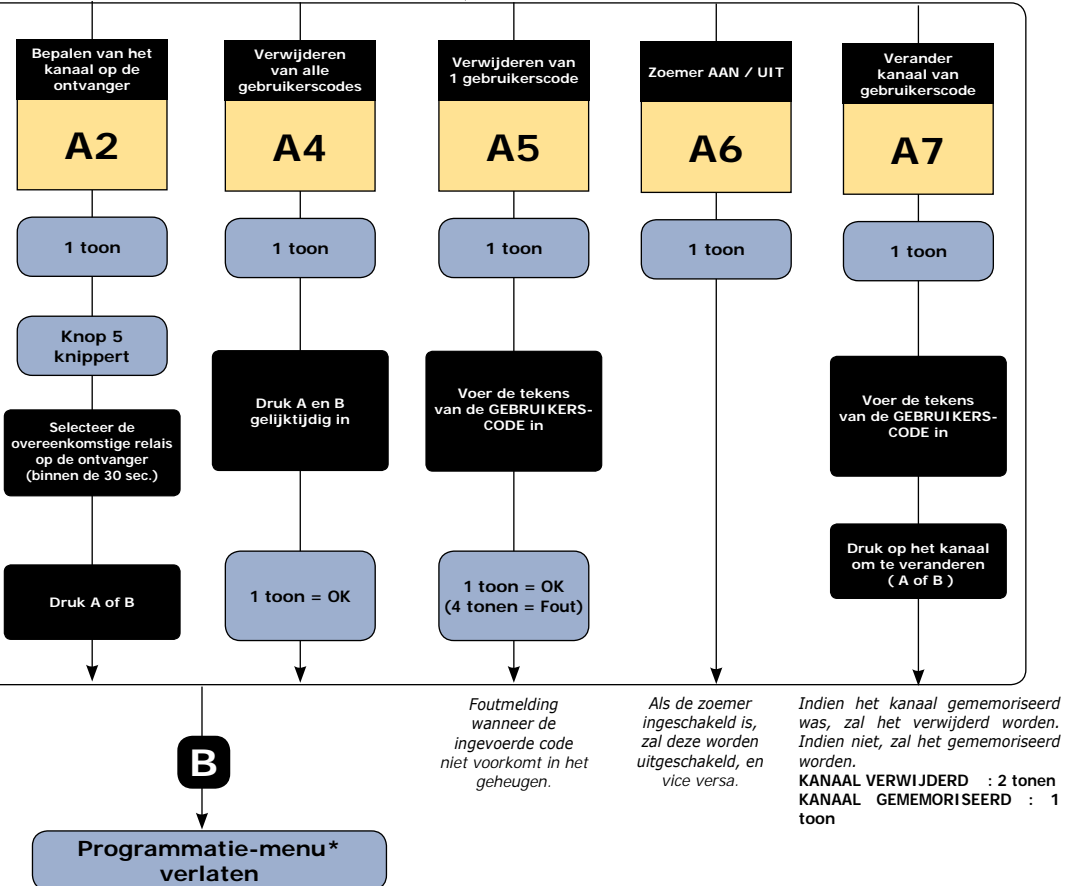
Bepalen van het kanaal op de ontvanger

A2

1 toon

Knop 5 knippert

Selecteer de overeenkomstige relais op de ontvanger (binnen de 30 sec.)

Druk A of B

Verwijderen van alle gebruikerscodes

A4

1 toon

Druk A en B gelijktijdig in

1 toon = OK

Verwijderen van 1 gebruikerscode

A5

1 toon

Voer de tekens van de GEBRUIKERS-CODE in

1 toon = OK (4 tonen = Fout)

Foutmelding wanneer de ingevoerde code niet voorkomt in het geheugen.

Zoemer AAN / UIT

A6

1 toon

Als de zoemer ingeschakeld is, zal deze worden uitgeschakeld, en vice versa.

Verander kanaal van gebruikerscode

A7

1 toon

Voer de tekens van de GEBRUIKERS-CODE in

Druk op het kanaal om te veranderen ( A of B )

Indien het kanaal gememoriseerd was, zal het verwijderd worden. Indien niet, zal het gememoriseerd worden.
KANAAL VERWIJDERD : 2 tonen
KANAAL GEMEMORISEERD : 1 toon

B

Programmatie-menu* verlaten